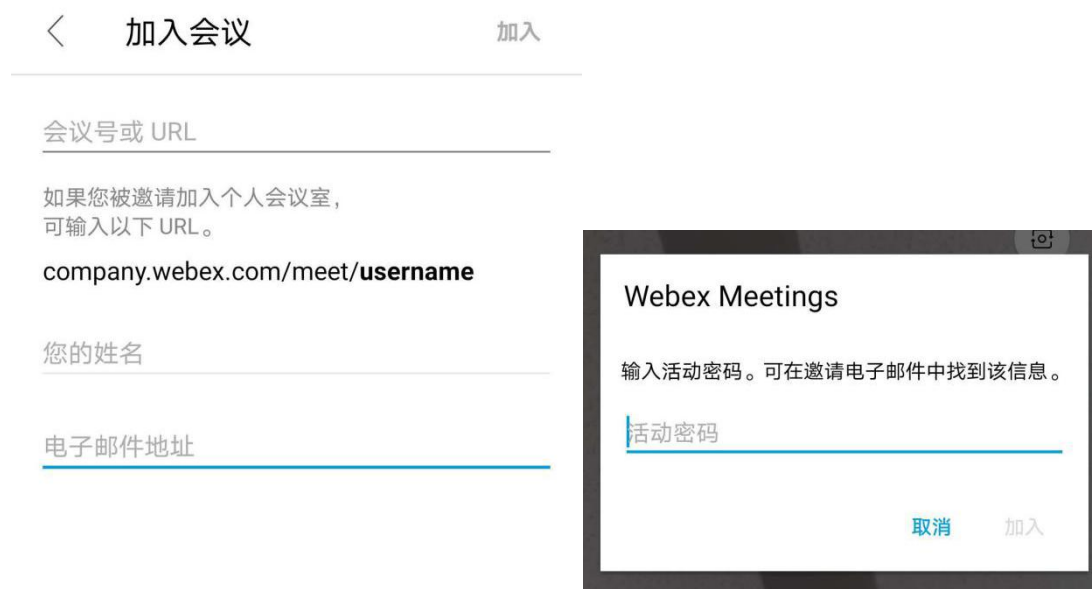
〈 加入会议 加入

会议号或 URL

如果您被邀请加入个人会议室，可输入以下 URL。

company.webex.com/meet/**username**

您的姓名

电子邮件地址

Webex Meetings

输入活动密码。可在邀请电子邮件中找到该信息。

活动密码

取消 加入